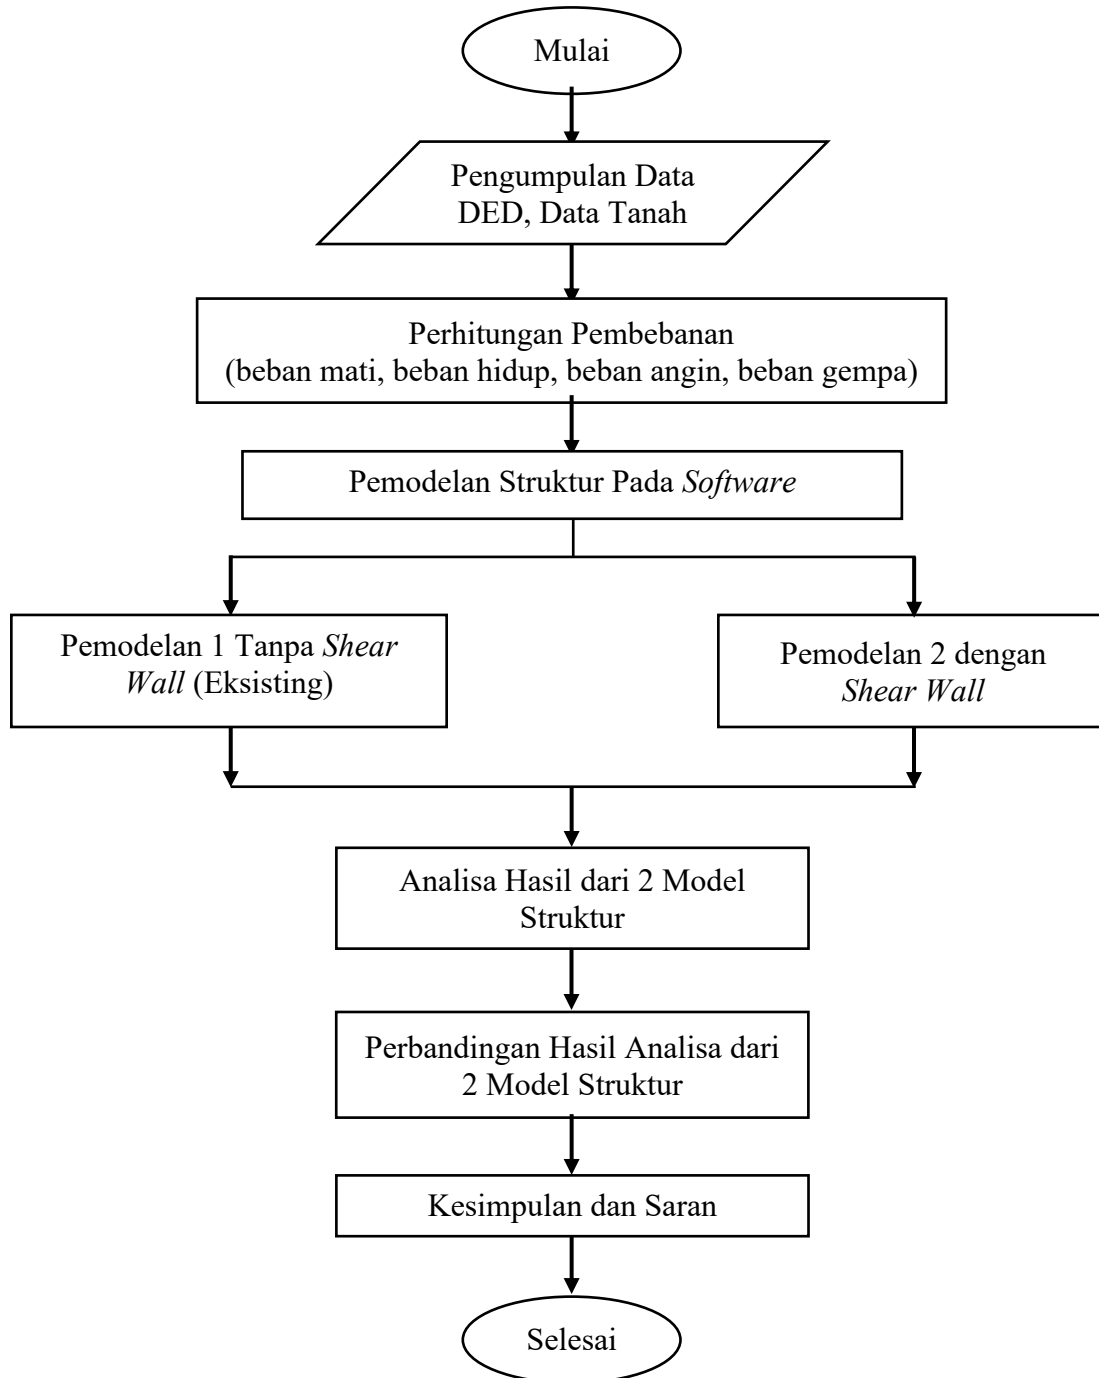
Mulai

Pengumpulan Data
DED, Data Tanah

Perhitungan Pembebanan
(beban mati, beban hidup, beban angin, beban gempa)

Pemodelan Struktur Pada Software

Pemodelan 1 Tanpa Shear Wall (Eksisting)

Pemodelan 2 dengan Shear Wall

Analisa Hasil dari 2 Model Struktur

Perbandingan Hasil Analisa dari 2 Model Struktur

Kesimpulan dan Saran

Selesai